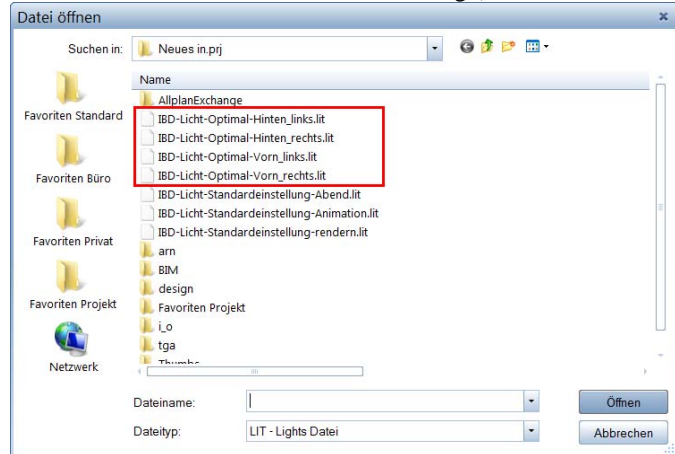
Datei öffnen

Suchen in: Neues in.prj

Favoriten Standard
Favoriten Büro
Favoriten Privat
Favoriten Projekt
Netzwerk

Name
AllplanExchange
IBD-Licht-Optimal-Hinten_links.lit
IBD-Licht-Optimal-Hinten_rechts.lit
IBD-Licht-Optimal-Vorn_links.lit
IBD-Licht-Optimal-Vorn_rechts.lit
IBD-Licht-Standardeinstellung-Abend.lit
IBD-Licht-Standardeinstellung-Animation.lit
IBD-Licht-Standardeinstellung-rendern.lit
arn
BIM
design
Favoriten Projekt
i_o
tga
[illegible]

Dateiname:
Dateityp: LIT - Lights Datei

Öffnen
Abbrechen